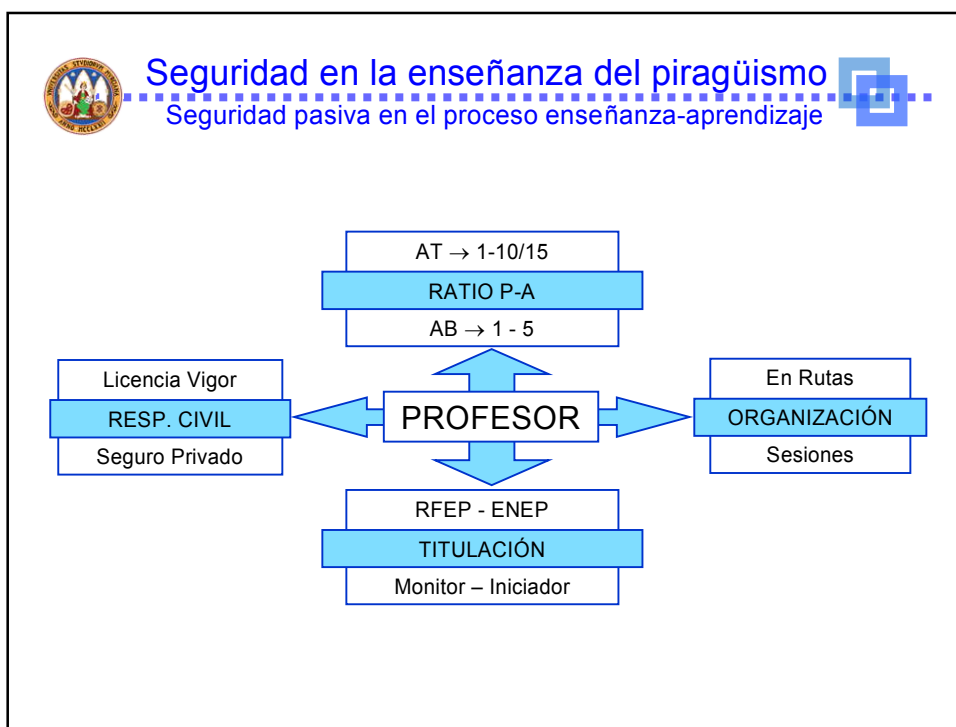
Seguridad en la enseñanza del piragüismo
Seguridad pasiva en el proceso enseñanza-aprendizaje

AT $\rightarrow$ 1-10/15
RATIO P-A
AB $\rightarrow$ 1 - 5

Licencia Vigor
RESP. CIVIL
Seguro Privado

PROFESOR

En Rutas
ORGANIZACIÓN
Sesiones

RFEP - ENEP
TITULACIÓN
Monitor – Iniciador